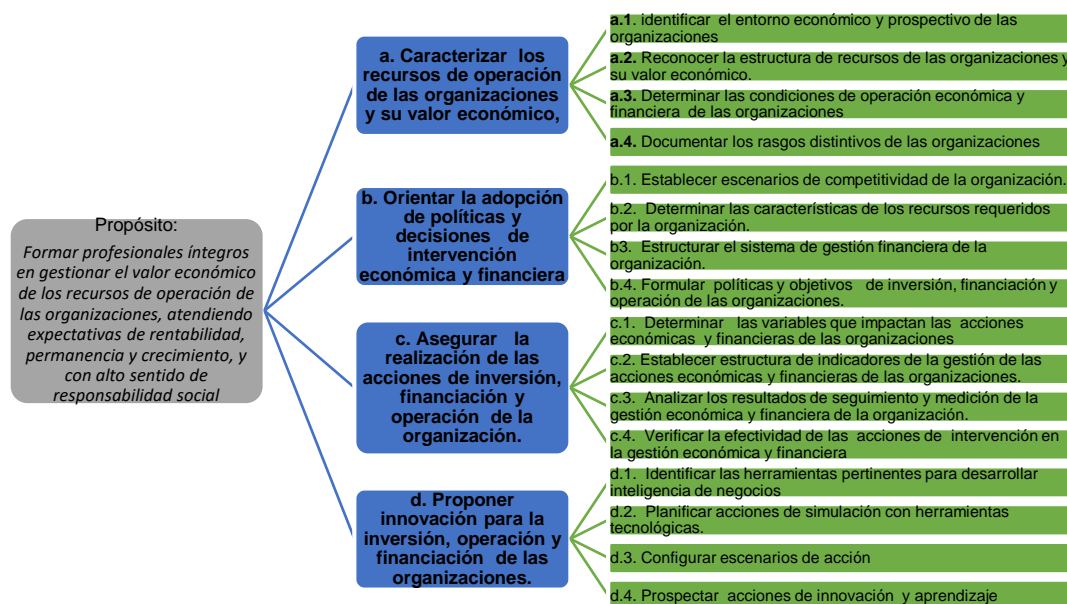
Propósito:
Formar profesionales íntegros en gestionar el valor económico de los recursos de operación de las organizaciones, atendiendo expectativas de rentabilidad, permanencia y crecimiento, y con alto sentido de responsabilidad social

a. Caracterizar los recursos de operación de las organizaciones y su valor económico,

**a.1**. identificar el entorno económico y prospectivo de las organizaciones

**a.2.** Reconocer la estructura de recursos de las organizaciones y su valor económico.

**a.3.** Determinar las condiciones de operación económica y financiera de las organizaciones

**a.4.** Documentar los rasgos distintivos de las organizaciones

b. Orientar la adopción de políticas y decisiones de intervención económica y financiera

b.1. Establecer escenarios de competitividad de la organización.

b.2. Determinar las características de los recursos requeridos por la organización.

b3. Estructurar el sistema de gestión financiera de la organización.

b.4. Formular políticas y objetivos de inversión, financiación y operación de las organizaciones.

c. Asegurar la realización de las acciones de inversión, financiación y operación de la organización.

c.1. Determinar las variables que impactan las acciones económicas y financieras de las organizaciones

c.2. Establecer estructura de indicadores de la gestión de las acciones económicas y financieras de las organizaciones.

c.3. Analizar los resultados de seguimiento y medición de la gestión económica y financiera de la organización.

c.4. Verificar la efectividad de las acciones de intervención en la gestión económica y financiera

d. Proponer innovación para la inversión, operación y financiación de las organizaciones.

d.1. Identificar las herramientas pertinentes para desarrollar inteligencia de negocios

d.2. Planificar acciones de simulación con herramientas tecnológicas.

d.3. Configurar escenarios de acción

d.4. Prospectar acciones de innovación y aprendizaje